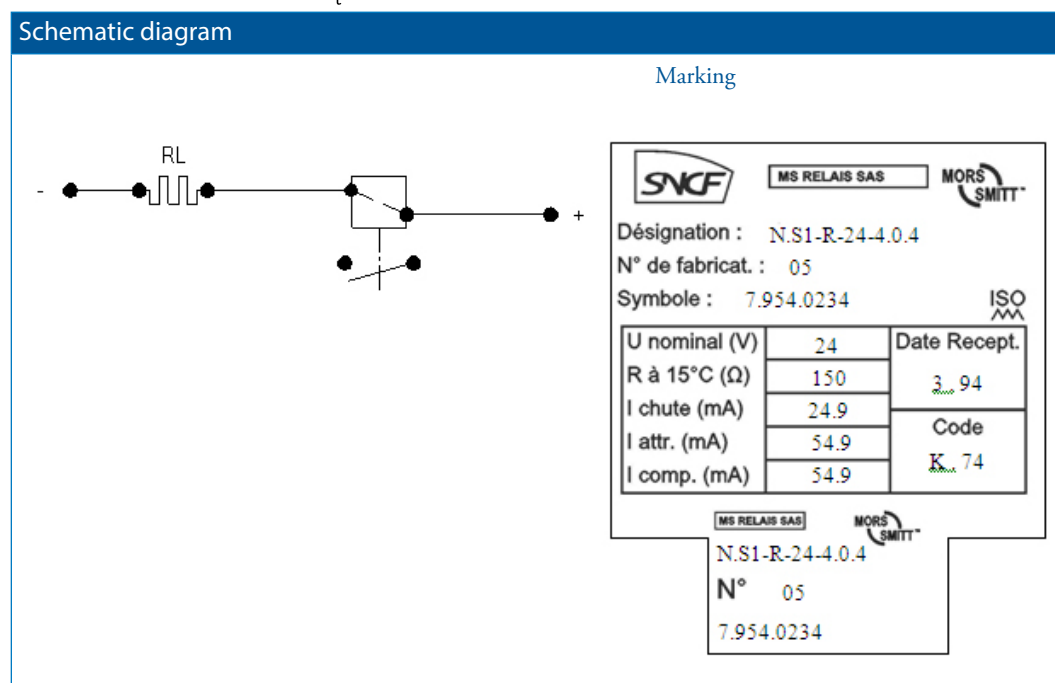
Schematic diagram

Marking

RL

-

+

SNCF

MS RELAIS SAS

MORS SMITT

Désignation : N.S1-R-24-4.0.4

N° de fabricat. : 05

Symbole : 7.954.0234

ISO

| U nominal (V) | 24 | Date Recept. |
|---|---|---|
| R à 15°C (Ω) | 150 | 3 94 |
| I chute (mA) | 24.9 | Code |
| I attr. (mA) | 54.9 | K 74 |
| I comp. (mA) | 54.9 | |

MS RELAIS SAS

MORS SMITT

N.S1-R-24-4.0.4

N° 05

7.954.0234